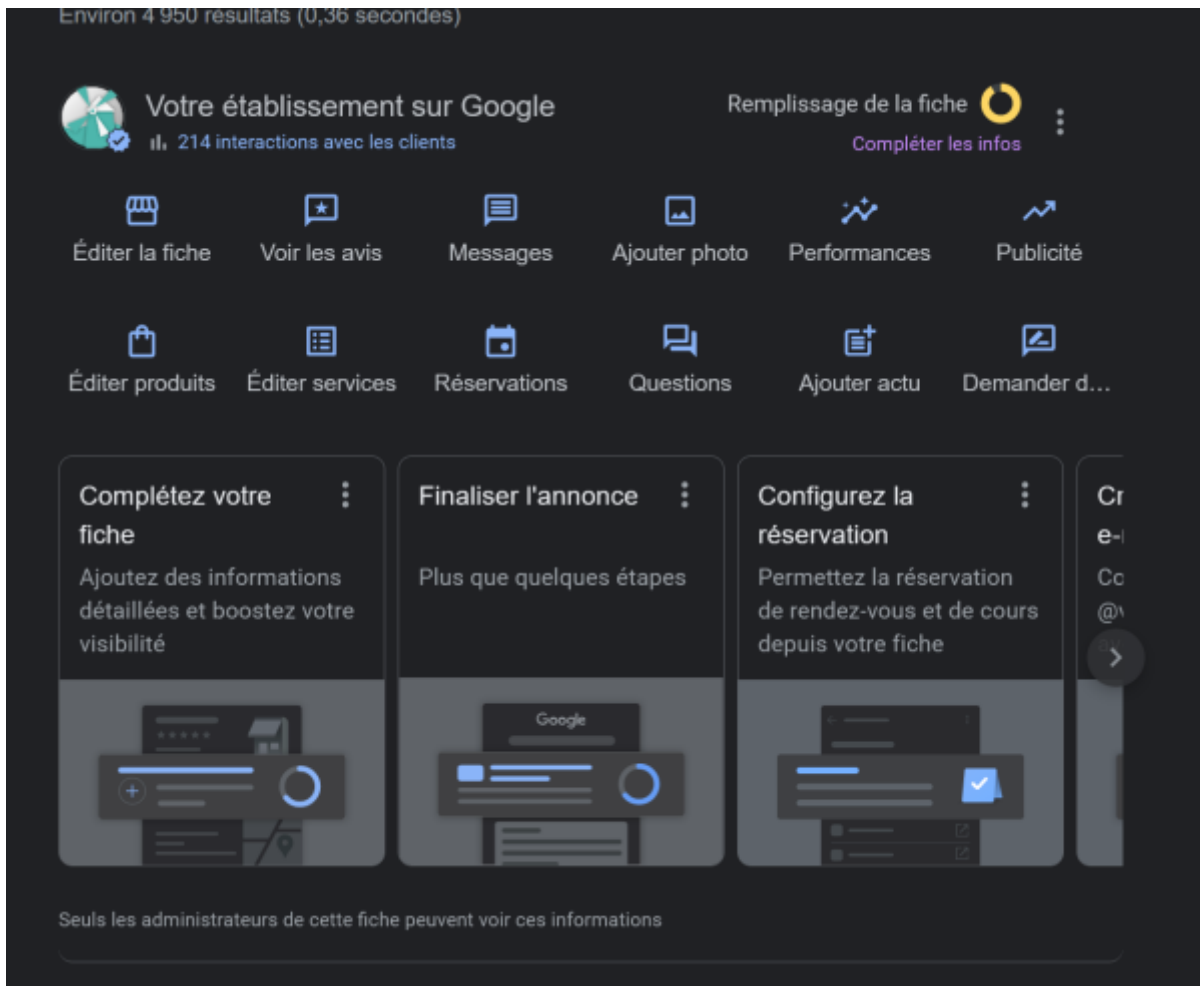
Environ 4 950 résultats (0,36 secondes)

Votre établissement sur Google
214 interactions avec les clients

Remplissage de la fiche
Compléter les infos

Éditer la fiche
Voir les avis
Messages
Ajouter photo
Performances
Publicité

Éditer produits
Éditer services
Réservations
Questions
Ajouter actu
Demander d…

Complétez votre fiche
Ajoutez des informations détaillées et boostez votre visibilité

Finaliser l'annonce
Plus que quelques étapes

Google

Configurez la réservation
Permettez la réservation de rendez-vous et de cours depuis votre fiche

Cr
e-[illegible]
Co
@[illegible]

Seuls les administrateurs de cette fiche peuvent voir ces informations